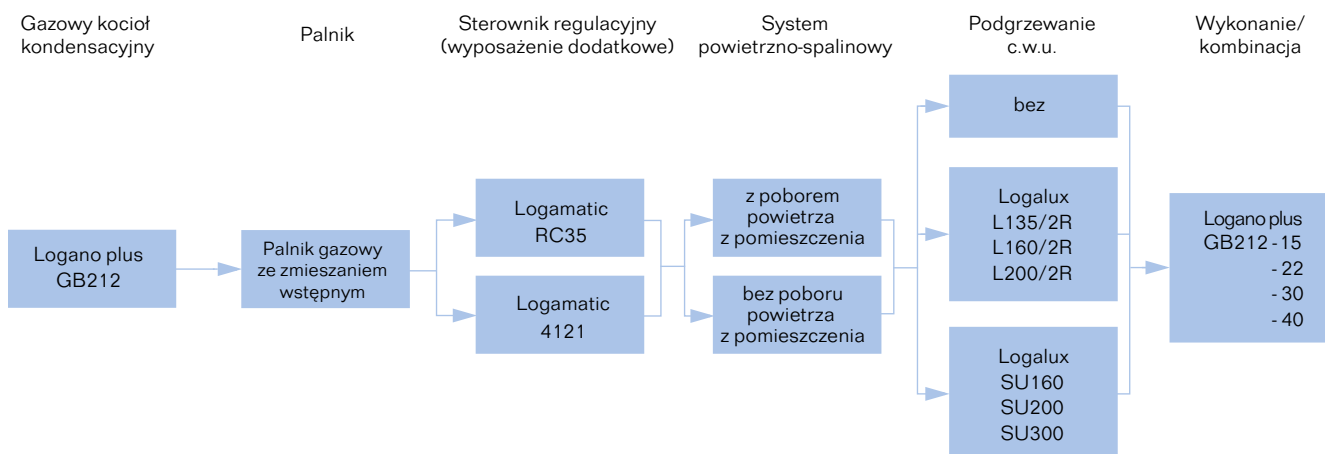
Gazowy kocioł kondensacyjny

Palnik

Sterownik regulacyjny (wyposażenie dodatkowe)

System powietrzno-spalinowy

Podgrzewanie c.w.u.

Wykonanie/ kombinacja

Logano plus GB212

Palnik gazowy ze zmieszaniem wstępnym

Logamatic RC35

Logamatic 4121

z poborem powietrza z pomieszczenia

bez poboru powietrza z pomieszczenia

bez

Logalux L135/2R L160/2R L200/2R

Logalux SU160 SU200 SU300

Logano plus GB212 - 15 - 22 - 30 - 40